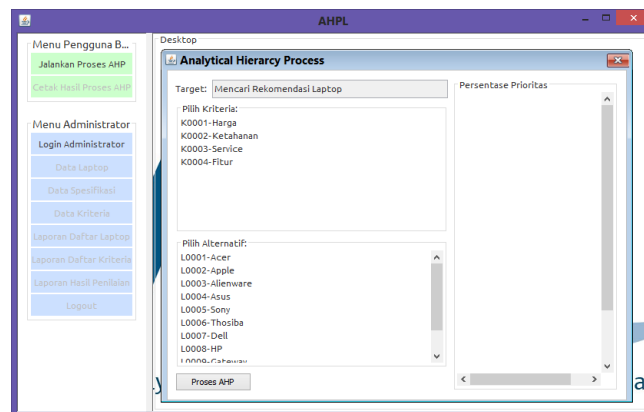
AHPL

Menu Pengguna B...
Jalankan Proses AHP
Cetak Hasil Proses AHP

Menu Administrator
Login Administrator
Data Laptop
Data Spesifikasi
Data Kriteria
Laporan Daftar Laptop
Laporan Daftar Kriteria
Laporan Hasil Penilaian
Logout

Desktop

Analytical Hierarchy Process

Target: Mencari Rekomendasi Laptop

Pilih Kriteria:
K0001-Harga
K0002-Ketahanan
K0003-Service
K0004-Fitur

Pilih Alternatif:
L0001-Acer
L0002-Apple
L0003-Alienware
L0004-Asus
L0005-Sony
L0006-Thosiba
L0007-Dell
L0008-HP
L0009-Gateway

Proses AHP

Persentase Prioritas